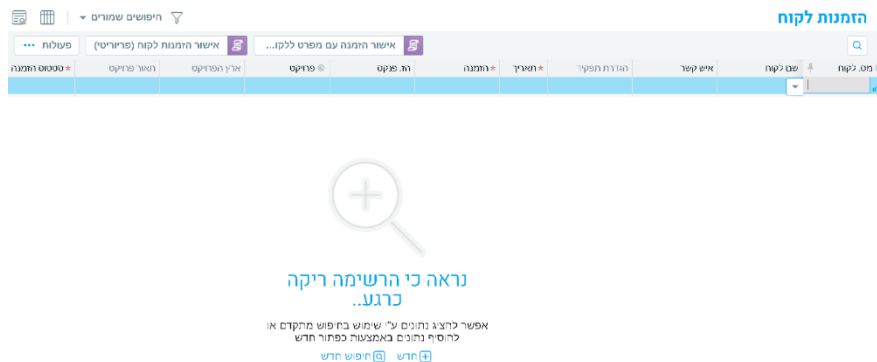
הזמנות לקוח

היפושים שמורים

אישור הזמנה עם מפרט ללקו...

אישור הזמנות לקוח (פריוריטי)

פעולות ...

| מס. לקוח | שם לקוח | איש קשר | הגדרת תפקיד | *תאריך | *הזמנה | הז. פנקט | פרויקט | ארץ הפרויקט | תאור פרויקט | *סטטוס הזמנה |
|---|---|---|---|---|---|---|---|---|---|---|
| | | | | | | | | | | |

נראה כי הרשימה ריקה כרגע..

אפשר להציג נתונים ע"י שימוש בחיפוש מתקדם או להוסיף נתונים באמצעות כפתור חדש

חדש חיפוש חדש